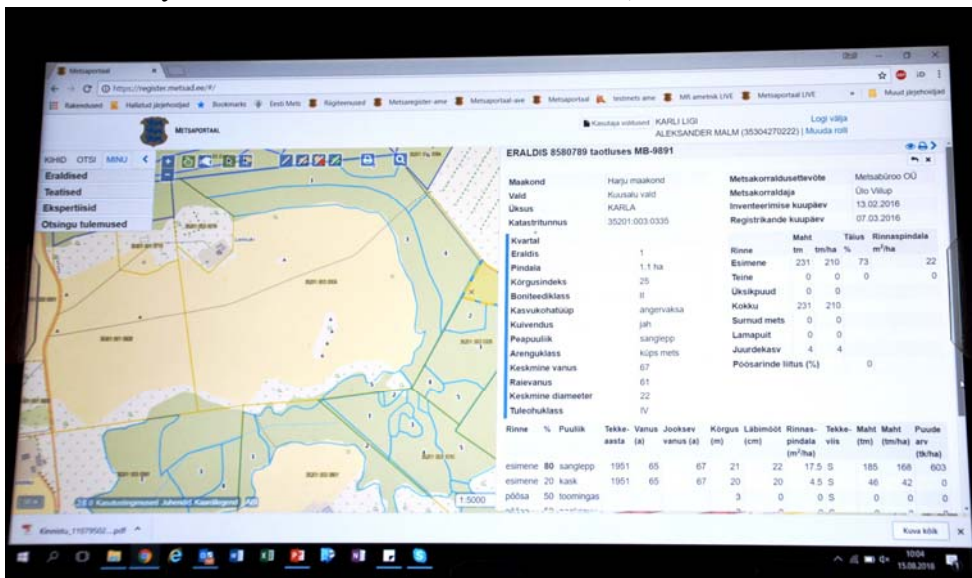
Metsaportaal

https://register.metsad.ee/#/

Rakendused Hallatud järjehoidjad Bookmarks Eesti Mets Riigiteenused Metsaregister-arne Metsaportaal-ave Metsaportaal testmets arne MR arnelnik LIVE Metsaportaal LIVE Muud järjehoidjad

METSAPORTAAL

Kasutaja volitused KARLI LIGI
ALEKSANDER MALM (35304270222) | Muuda rolli
Logi välja

KIHID OTSI MENU

Eraldised
Teatised
Ekspertiisid
Otsingu tulemused

ERALDIS 8580789 taotluses MB-9891

| | |
|---|---|
| Maakond | Harju maakond |
| Vald | Kuusalu vald |
| Üksus | KARLA |
| Katastritunnus | 35201:003:0335 |

| | |
|---|---|
| Metsakorraldusettevõte | Metsabüroo OÜ |
| Metsakorraldaja | Ülo Viilup |
| Inventeerimise kuupäev | 13.02.2016 |
| Registrikande kuupäev | 07.03.2016 |

| | |
|---|---|
| Kvartal | |
| Eraldis | 1 |
| Pindala | 1.1 ha |
| Kõrgusindeks | 25 |
| Boniteediklass | II |
| Kasvukohatüüp | angervaksa |
| Kuivendus | jah |
| Peapuuliik | sanglepp |
| Arenguklass | küps mets |
| Keskmine vanus | 67 |
| Raievanus | 61 |
| Keskmine diameeter | 22 |
| Tuleohuklass | IV |

| Rinne | Maht tm | tm/ha | Täius % | Rinnaspindala m²/ha |
|---|---|---|---|---|
| Esimene | 231 | 210 | 73 | 22 |
| Teine | 0 | 0 | 0 | 0 |
| Üksikpuud | 0 | 0 | | |
| Kokku | 231 | 210 | | |
| Surnud mets | 0 | 0 | | |
| Lamapuit | 0 | 0 | | |
| Juurdekasv | 4 | 4 | | |
| Põõsarinde liitus (%) | | | 0 | |

| Rinne | % | Puuliik | Tekke-aasta | Vanus (a) | Jooksev vanus (a) | Kõrgus (m) | Läbimõõt (cm) | Rinnas-pindala (m²/ha) | Tekke-viis | Maht (tm) | Maht (tm/ha) | Puude arv (tk/ha) |
|---|---|---|---|---|---|---|---|---|---|---|---|---|
| esimene | 80 | sanglepp | 1951 | 65 | 67 | 21 | 22 | 17.5 | S | 185 | 168 | 603 |
| esimene | 20 | kask | 1951 | 65 | 67 | 20 | 20 | 4.5 | S | 46 | 42 | 0 |
| põõsa | 50 | toomingas | | | | 3 | 0 | 0 | S | 0 | 0 | 0 |

1:5000

Kinnistu_11079502...pdf

Kuva kõik

10:04
15.08.2016